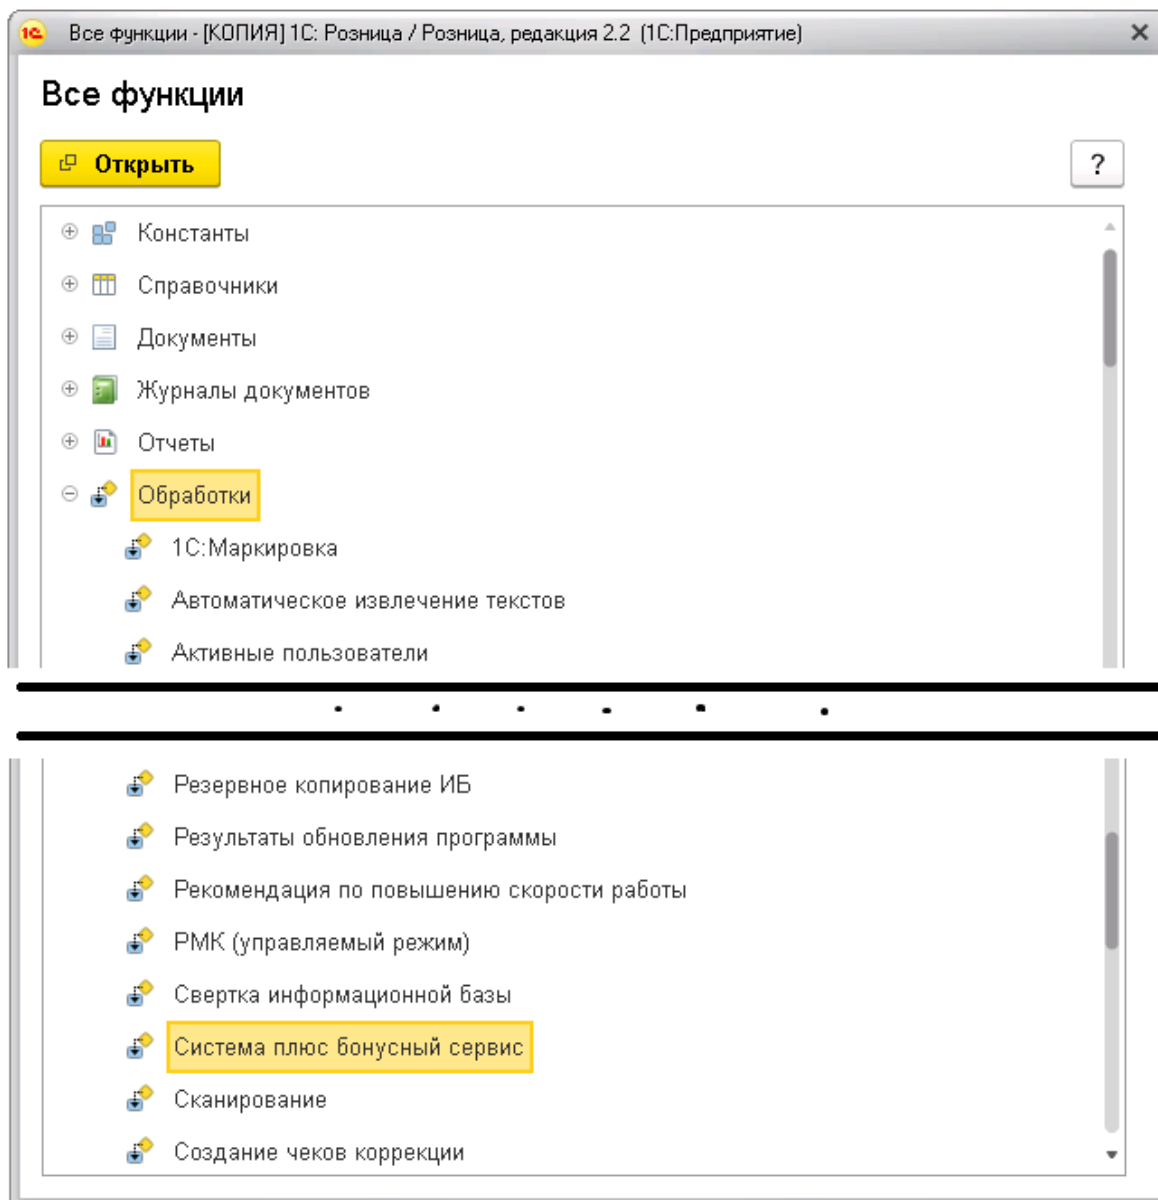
Все функции - [КОПИЯ] 1С: Розница / Розница, редакция 2.2 (1С:Предприятие)

Все функции

Открыть

?

Константы
Справочники
Документы
Журналы документов
Отчеты
Обработки
1С:Маркировка
Автоматическое извлечение текстов
Активные пользователи

Резервное копирование ИБ
Результаты обновления программы
Рекомендация по повышению скорости работы
РМК (управляемый режим)
Свертка информационной базы
Система плюс бонусный сервис
Сканирование
Создание чеков коррекции